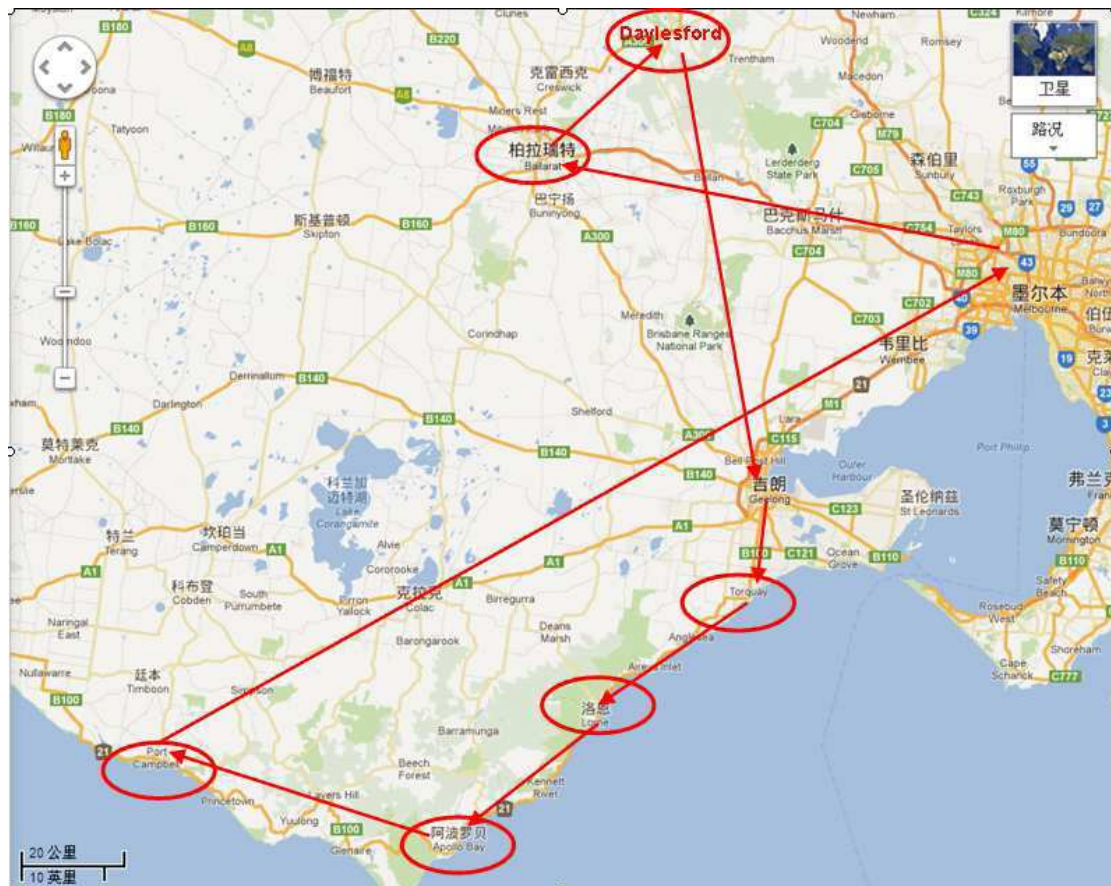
Daylesford
Clunes
B180
B220
A8
博福特
Beaufort
克雷西克
Creswick
Trentham
Newham
Woodend
Romsey
Macedon
卫星
路况
Miners Rest
柏拉瑞特
Ballarat
Tatyoon
Lerderderg State Park
C704
Gisborne
M79
森伯里
Sunbury
C705
C743
Roxburgh Park
巴宁扬
Buninyong
巴克斯马什
Bacchus Marsh
斯基普顿
Skipton
B160
B160
B160
Lake Bolac
A300
C704
C754
Taylors
M80
Bundoora
43
墨尔本
Melbourne
C702
C703
39
Meredith
Brisbane Ranges National Park
Corindhap
Woorndoo
韦里比
Werribee
Derrinallum
B140
Darlington
M1
Shelford
B140
莫特莱克
Mortlake
B140
B140
A300
C115
Port Phillip
B140
Bell Post Hill
Outer Harbour
科兰加迈特湖
Lake Corangamite
B140
吉朗
Geelong
圣伦纳兹
St Leonards
弗兰克
坎珀当
Camperdown
Alvie
A1
特兰
Terang
A1
A1
A1
C123
莫宁顿
Mornington
Cororooke
B100
C121
Ocean Grove
B110
B110
科布登
Cobden
South Purrumbete
Irrewarra Yallock
克拉克
Colac
Birregurra
Torquay
Safety Beach
Naringal East
Deans Marsh
Rosebud West
Barongarook
Anglesea
Nullawarre
廷本
Timboon
Simpson
Aireys Inlet
Cape Schanck
C777
B100
洛恩
Lorne
Shoreham
Barramunga
21
Port Campbell
Beech Forest
Kennett River
Princetown
Lavers Hill
21
Yuulong
B100
阿波罗贝
Apollo Bay
Glenaire
20 公里
10 英里